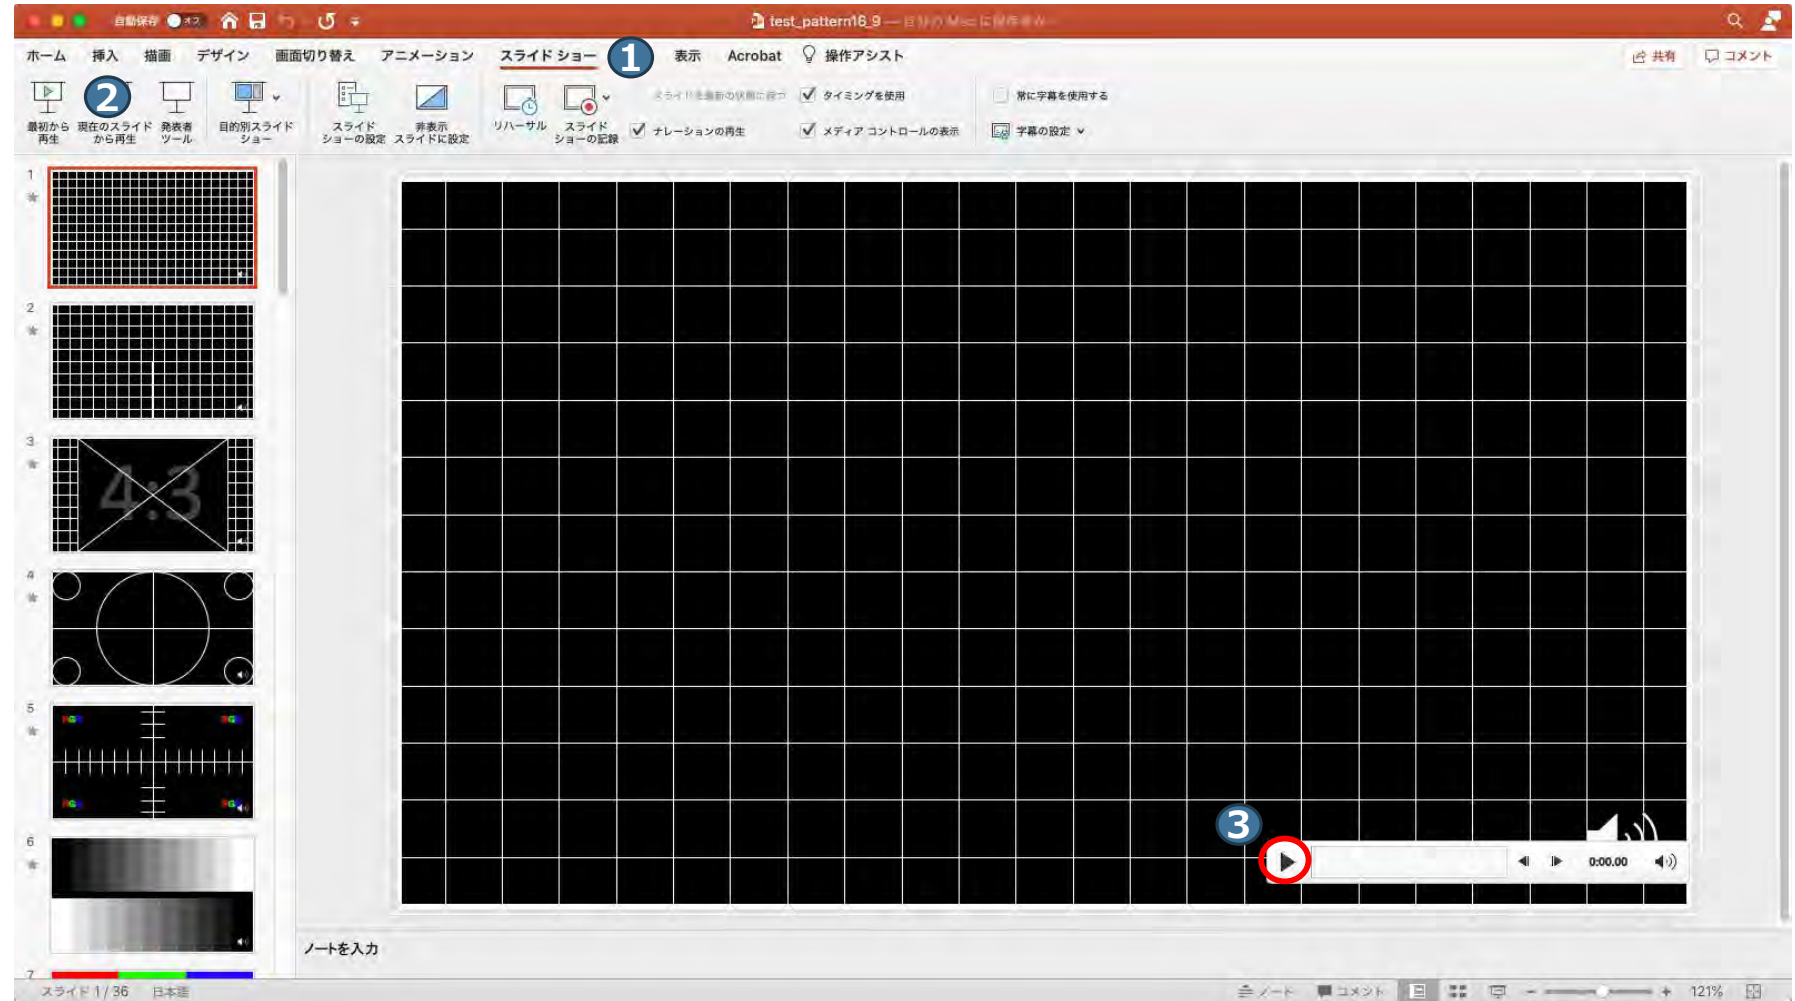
自動保存 オフ

test_pattern16_9 — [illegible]

ホーム 挿入 描画 デザイン 画面切り替え アニメーション スライド ショー 1 表示 Acrobat 操作アシスト

共有 コメント

2

最初から再生 現在のスライドから再生 発表者ツール 目的別スライドショー スライドショーの設定 非表示スライドに設定 リハーサル スライドショーの記録

スライドを最新の状態に保つ

タイミングを使用

ナレーションの再生

メディア コントロールの表示

常に字幕を使用する

字幕の設定

1

2

3

4:3

4

5

6

7

3

0:00.00

ノートを入力

スライド 1 / 36 日本語

ノート コメント 121%